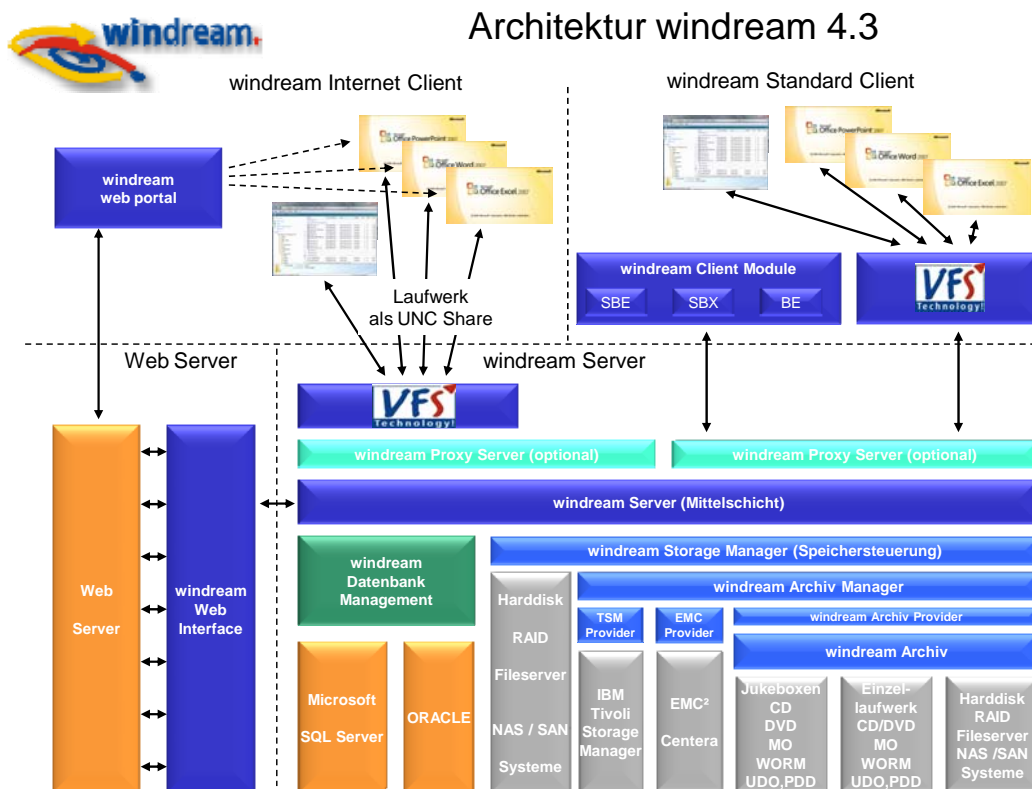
windream.

Architektur windream 4.3

windream Internet Client

windream Standard Client

windream web portal

Laufwerk als UNC Share

windream Client Module

SBE SBX BE

VFS Technology!

Web Server

windream Server

VFS Technology!

windream Proxy Server (optional)

windream Proxy Server (optional)

windream Server (Mittelschicht)

Web Server

windream Web Interface

windream Datenbank Management

windream Storage Manager (Speichersteuerung)

windream Archiv Manager

Harddisk RAID Fileserver NAS / SAN Systeme

TSM Provider

EMC Provider

windream Archiv Provider

windream Archiv

Microsoft SQL Server

ORACLE

IBM Tivoli Storage Manager

EMC² Centera

Jukeboxen CD DVD MO WORM UDO,PDD

Einzel-laufwerk CD/DVD MO WORM UDO,PDD

Harddisk RAID Fileserver NAS /SAN Systeme